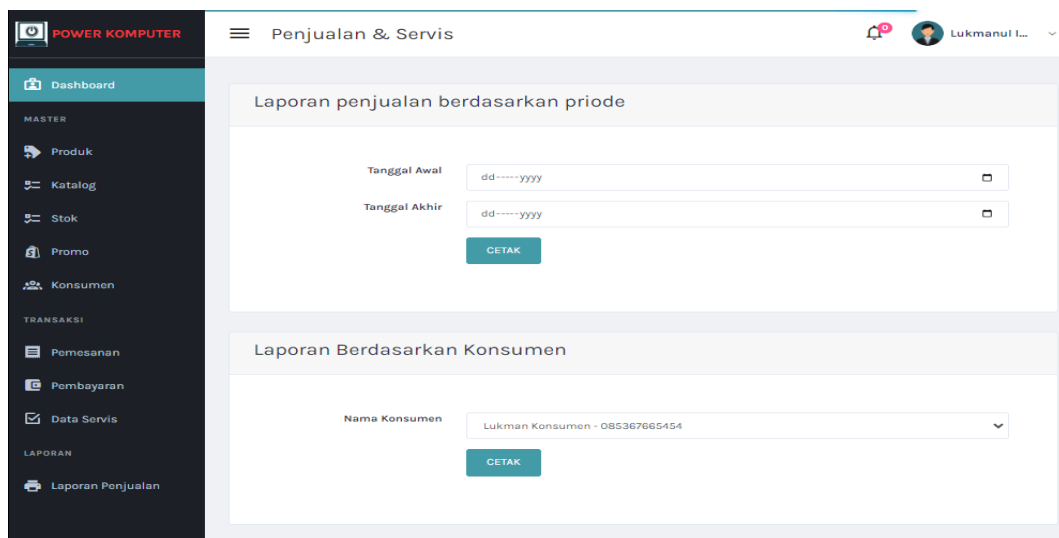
POWER KOMPUTER

Dashboard

MASTER

Produk

Katalog

Stok

Promo

Konsumen

TRANSAKSI

Pemesanan

Pembayaran

Data Servis

LAPORAN

Laporan Penjualan

Penjualan & Servis

0

Lukmanul I...

Laporan penjualan berdasarkan priode

Tanggal Awal dd-----yyyy

Tanggal Akhir dd-----yyyy

CETAK

Laporan Berdasarkan Konsumen

Nama Konsumen Lukman Konsumen - 085367665454

CETAK